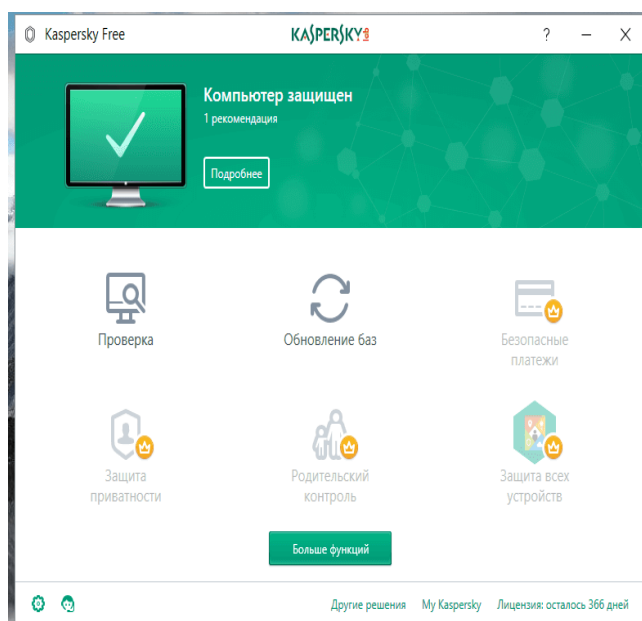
Kaspersky Free

KASPERSKY lab

?

×

Компьютер защищен

1 рекомендация

Подробнее

Проверка

Обновление баз

Безопасные платежи

Защита приватности

Родительский контроль

Защита всех устройств

Больше функций

Другие решения

My Kaspersky

Лицензия: осталось 366 дней